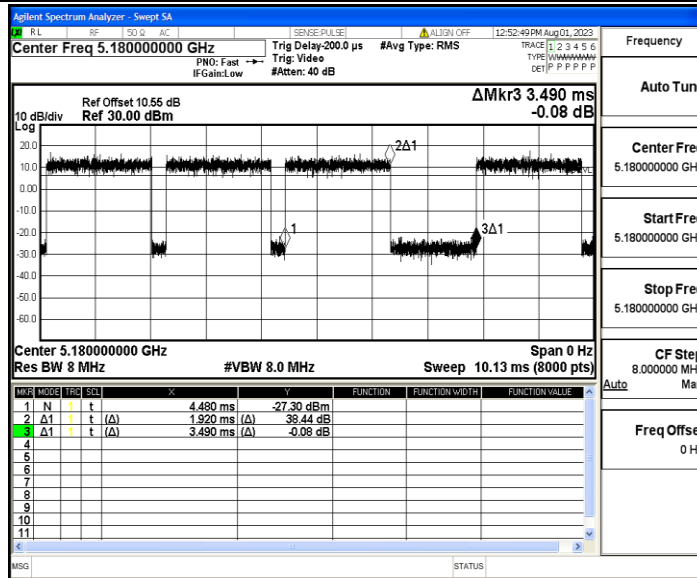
Agilent Spectrum Analyzer - Swept SA

RL RF 50 Ω AC SENSE:PULSE ALIGN OFF 12:52:49 PM Aug 01, 2023

Center Freq 5.180000000 GHz
PNO: Fast IFGain:Low
Trig Delay-200.0 µs
Trig: Video
#Atten: 40 dB
#Avg Type: RMS
TRACE 1 2 3 4 5 6
TYPE WWWWWW
DET P P P P P P

Frequency

10 dB/div
Log
Ref Offset 10.55 dB
Ref 30.00 dBm

ΔMkr3 3.490 ms
-0.08 dB

20.0
10.0
0.00
-10.0
-20.0
-30.0
-40.0
-50.0
-60.0
-70.0

2Δ1
1
3Δ1

Center 5.180000000 GHz
Res BW 8 MHz
#VBW 8.0 MHz
Span 0 Hz
Sweep 10.13 ms (8000 pts)

| MKR | MODE | TRC | SCL | X | | Y | | FUNCTION | FUNCTION WIDTH | FUNCTION VALUE |
|---|---|---|---|---|---|---|---|---|---|---|
| 1 | N | 1 | t | | 4.480 ms | | -27.30 dBm | | | |
| 2 | Δ1 | 1 | t | (Δ) | 1.920 ms | (Δ) | 38.44 dB | | | |
| 3 | Δ1 | 1 | t | (Δ) | 3.490 ms | (Δ) | -0.08 dB | | | |
| 4 | | | | | | | | | | |
| 5 | | | | | | | | | | |
| 6 | | | | | | | | | | |
| 7 | | | | | | | | | | |
| 8 | | | | | | | | | | |
| 9 | | | | | | | | | | |
| 10 | | | | | | | | | | |
| 11 | | | | | | | | | | |

Auto Tun

Center Fre
5.180000000 GH

Start Fre
5.180000000 GH

Stop Fre
5.180000000 GH

CF Ste
8.000000 MH
Auto Ma

Freq Offse
0 H

MSG
STATUS